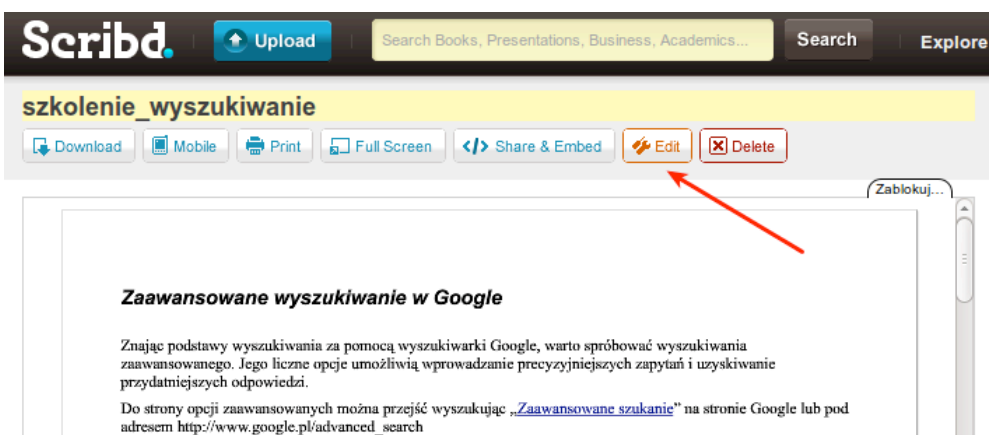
Scribd. Upload Search Books, Presentations, Business, Academics... Search Explore

szkolenie_wyszukiwanie

Download Mobile Print Full Screen Share & Embed Edit Delete

Zablokuj...

Zaawansowane wyszukiwanie w Google

Znając podstawy wyszukiwania za pomocą wyszukiwarki Google, warto spróbować wyszukiwania zaawansowanego. Jego liczne opcje umożliwią wprowadzanie precyzyjniejszych zapytań i uzyskiwanie przydatniejszych odpowiedzi.

Do strony opcji zaawansowanych można przejść wyszukując „Zaawansowane szukanie" na stronie Google lub pod adresem http://www.google.pl/advanced_search